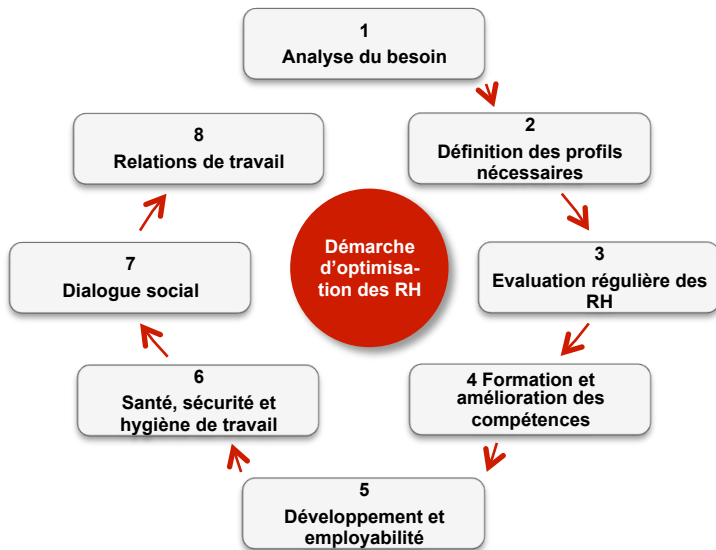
Démarche d’optimisation des RH

1
Analyse du besoin

2
Définition des profils nécessaires

3
Evaluation régulière des RH

4 Formation et amélioration des compétences

5
Développement et employabilité

6
Santé, sécurité et hygiène de travail

7
Dialogue social

8
Relations de travail